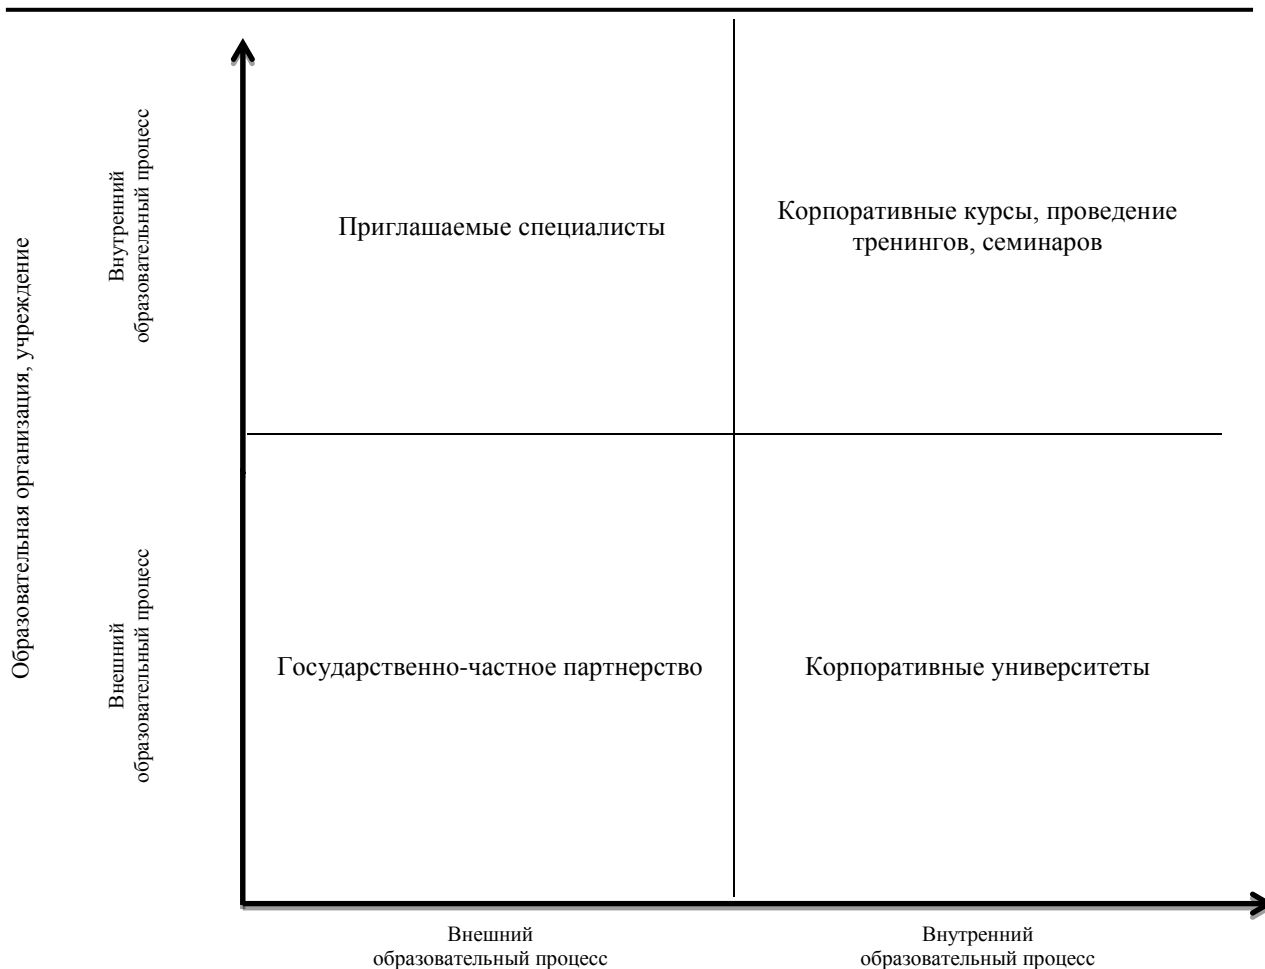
Образовательная организация, учреждение

Внутренний образовательный процесс

Приглашаемые специалисты

Корпоративные курсы, проведение тренингов, семинаров

Внешний образовательный процесс

Государственно-частное партнерство

Корпоративные университеты

Внешний образовательный процесс

Внутренний образовательный процесс